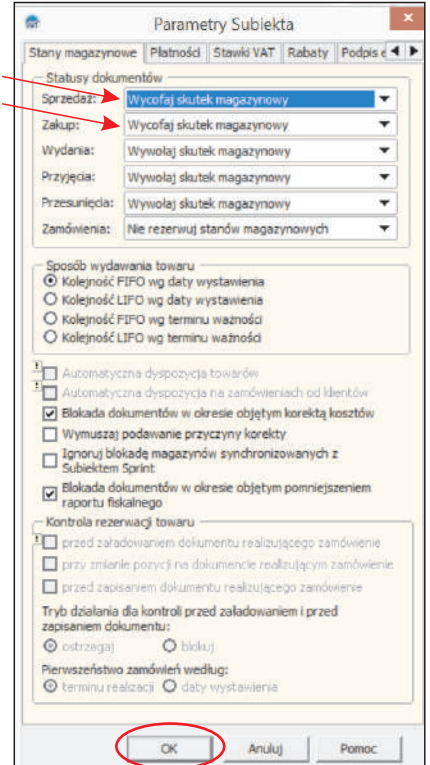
Parametry Subiekta

Stany magazynowe | Płatności | Stawki VAT | Rabaty | Podpis

Statusy dokumentów

Sprzedaż: Wycofaj skutek magazynowy
Zakup: Wycofaj skutek magazynowy
Wydania: Wywołaj skutek magazynowy
Przyjęcia: Wywołaj skutek magazynowy
Przesunięcia: Wywołaj skutek magazynowy
Zamówienia: Nie rezerwuj stanów magazynowych

Sposób wydawania towaru
Kolejność FIFO wg daty wystawienia
Kolejność LIFO wg daty wystawienia
Kolejność FIFO wg terminu ważności
Kolejność LIFO wg terminu ważności

Automatyczna dyspozycja towarów
Automatyczna dyspozycja na zamówieniach od klientów
Blokada dokumentów w okresie objętym korektą kosztów
Wymuszaj podawanie przyczyny korekty
Ignoruj blokadę magazynów synchronizowanych z Subiektem Sprint
Blokada dokumentów w okresie objętym pomniejszeniem raportu fiskalnego

Kontrola rezerwacji towaru
przed załadowaniem dokumentu realizującego zamówienie
przy zmianie pozycji na dokumencie realizującym zamówienie
przed zapisaniem dokumentu realizującego zamówienie

Tryb działania dla kontroli przed załadowaniem i przed zapisaniem dokumentu:
ostrzegaj
blokuj

Pierwszeństwo zamówień według:
terminu realizacji
daty wystawienia

OK | Anuluj | Pomoc